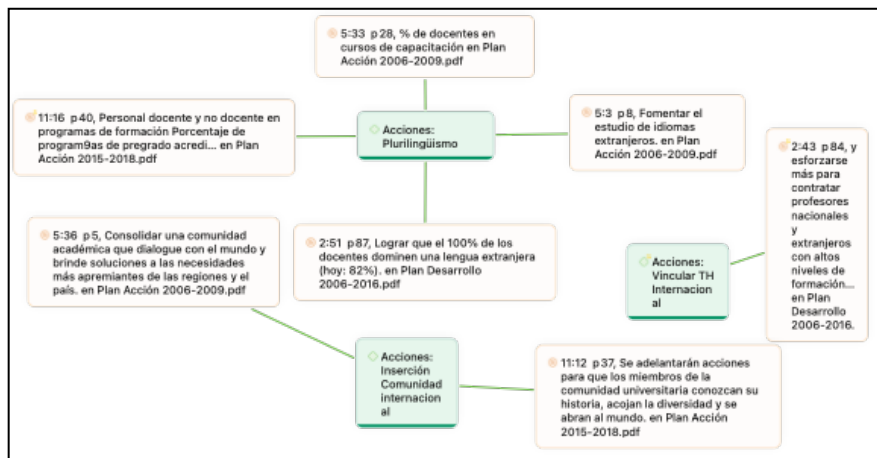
5:33 p28, % de docentes en cursos de capacitación en Plan Acción 2006-2009.pdf

11:16 p40, Personal docente y no docente en programas de formación Porcentaje de program9as de pregrado acredi... en Plan Acción 2015-2018.pdf

Acciones: Plurilingüismo

5:3 p8, Fomentar el estudio de idiomas extranjeros. en Plan Acción 2006-2009.pdf

2:43 p84, y esforzarse más para contratar profesores nacionales y extranjeros con altos niveles de formación... en Plan Desarrollo 2006-2016.

5:36 p5, Consolidar una comunidad académica que dialogue con el mundo y brinde soluciones a las necesidades más apremiantes de las regiones y el país. en Plan Acción 2006-2009.pdf

2:51 p87, Lograr que el 100% de los docentes dominen una lengua extranjera (hoy: 82%). en Plan Desarrollo 2006-2016.pdf

Acciones: Vincular TH Internacional

Acciones: Inserción Comunidad internacional

11:12 p37, Se adelantarán acciones para que los miembros de la comunidad universitaria conozcan su historia, acojan la diversidad y se abran al mundo. en Plan Acción 2015-2018.pdf